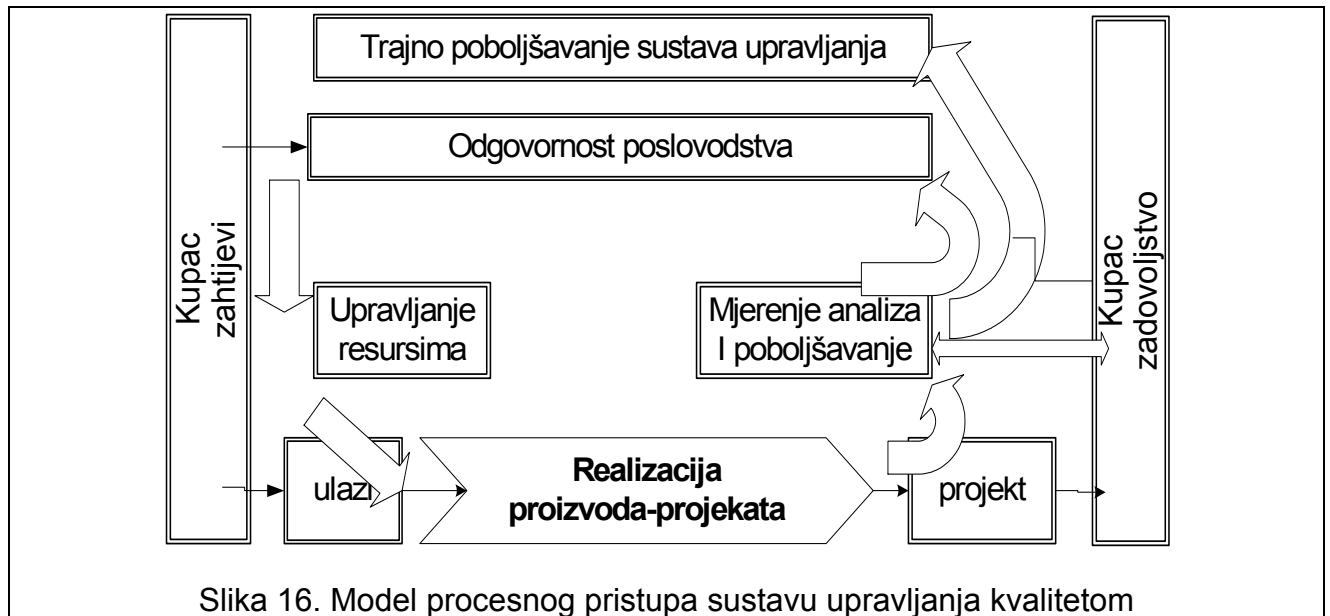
Trajno poboljšavanje sustava upravljanja

Odgovornost poslovodstva

Kupac zahtijevi

Upravljanje resursima

Mjerenje analiza I poboljšavanje

Kupac zadovoljstvo

ulazi

**Realizacija proizvoda-projekata**

projekt

Slika 16. Model procesnog pristupa sustavu upravljanja kvalitetom